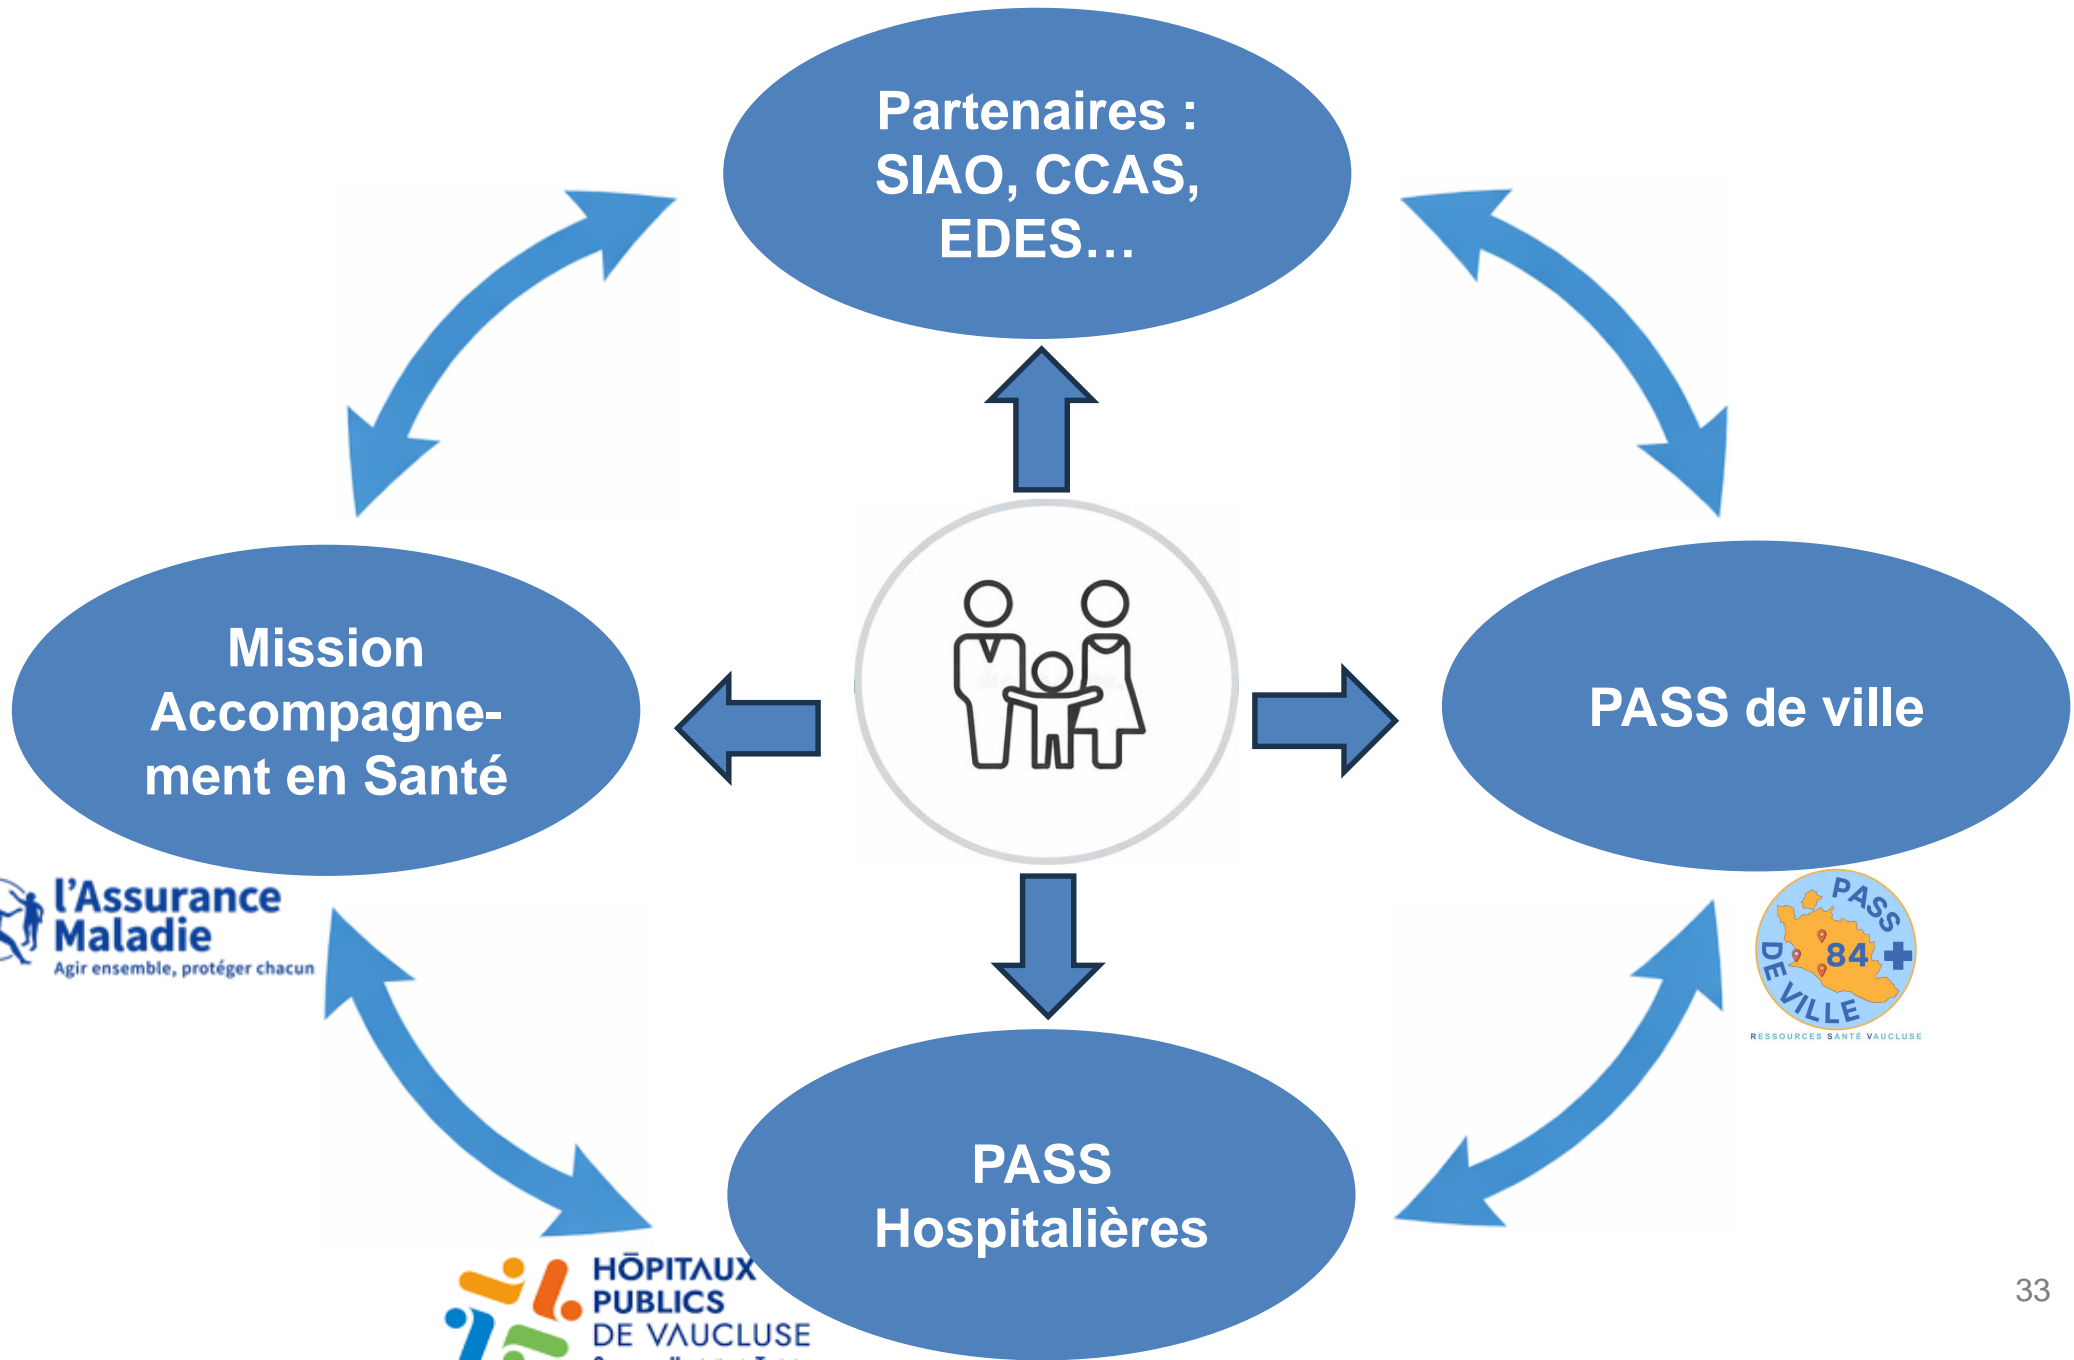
Partenaires : SIAO, CCAS, EDES…

Mission Accompagnement en Santé

PASS de ville

PASS Hospitalières

l'Assurance Maladie
Agir ensemble, protéger chacun

PASS 84 DE VILLE
RESSOURCES SANTÉ VAUCLUSE

HÔPITAUX PUBLICS DE VAUCLUSE
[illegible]

33